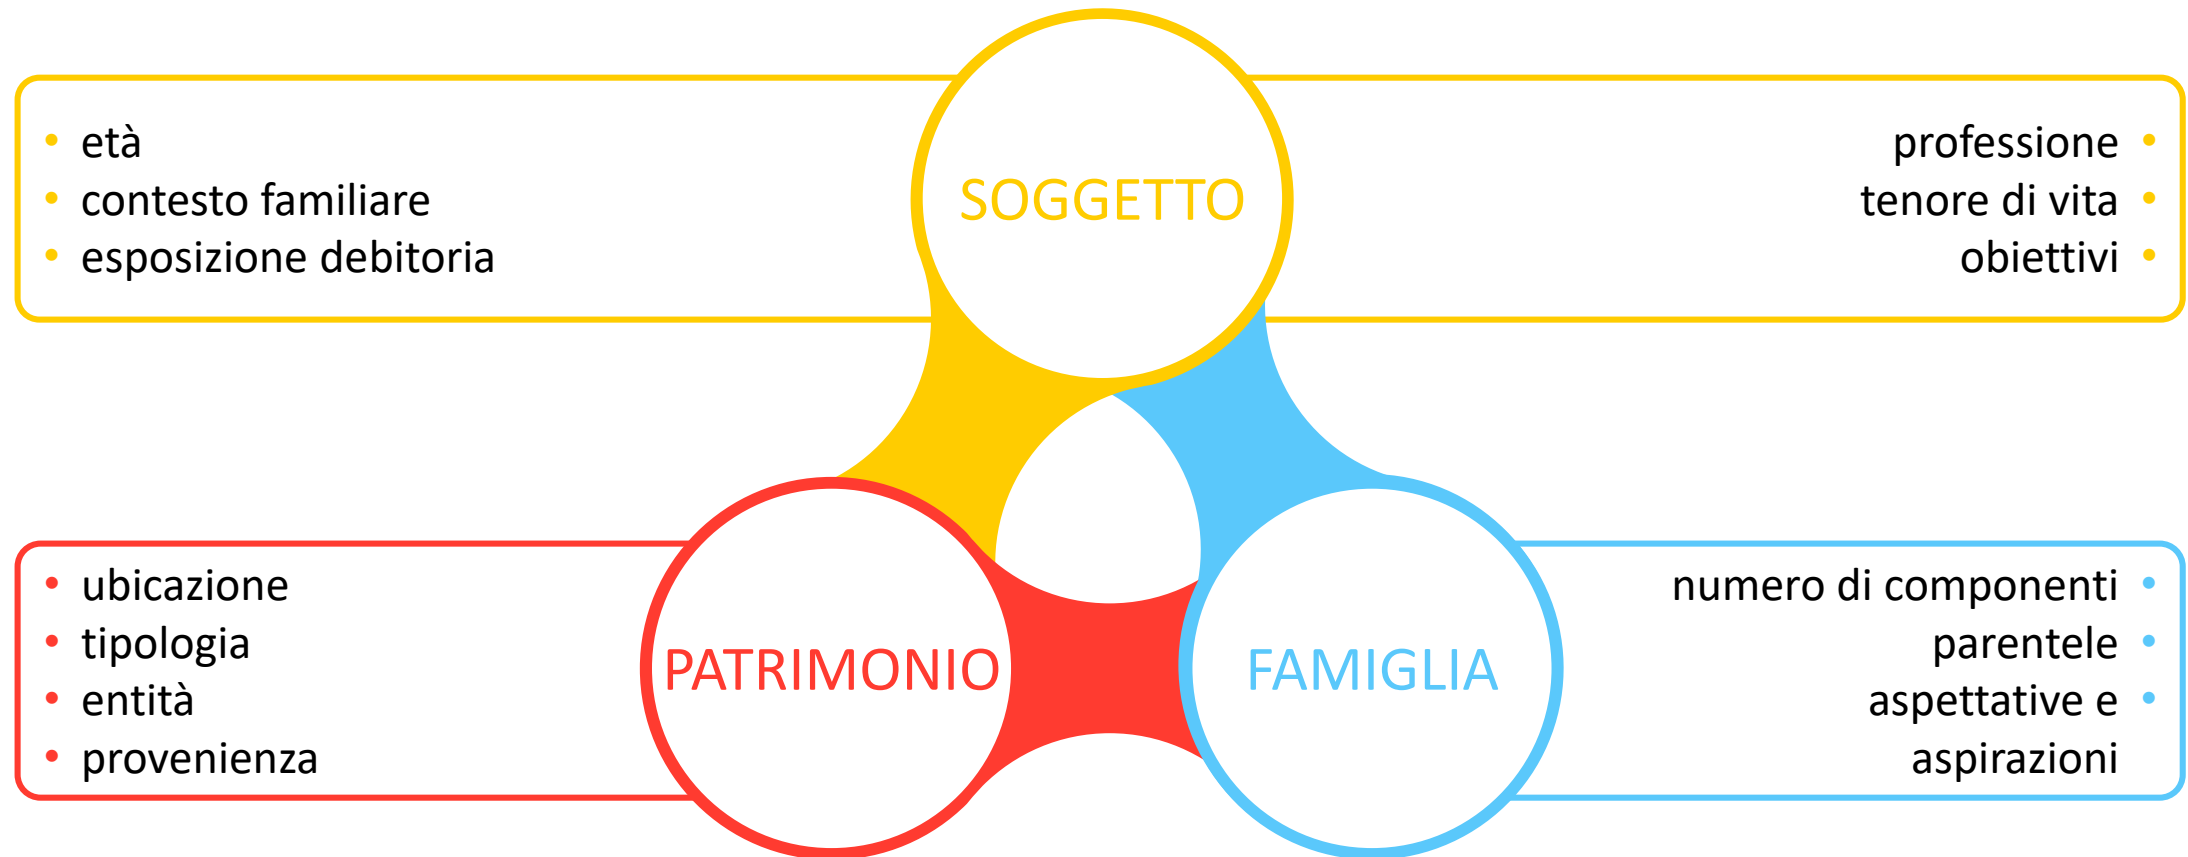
- età
- contesto familiare
- esposizione debitoria

SOGGETTO

professione •
tenore di vita •
obiettivi •

- ubicazione
- tipologia
- entità
- provenienza

PATRIMONIO

FAMIGLIA

numero di componenti •
parentele •
aspettative e •
aspirazioni